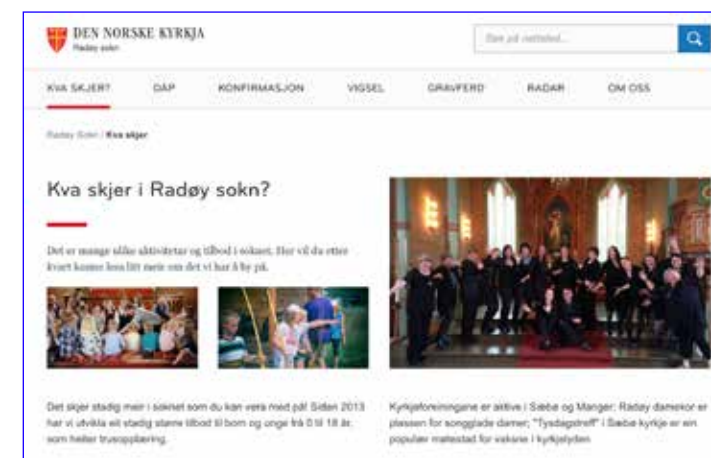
DEN NORSKE KYRKJA
Radøy sokn

Søk på nettstad...

KVA SKJER? DÅP KONFIRMASJON VIGSEL GRAVFERD RADAR OM OSS

Radøy Sokn / Kva skjer

Kva skjer i Radøy sokn?

Det er mange ulike aktivitetar og tilbod i soknet. Her vil du etter kvart kunne lesa litt meir om det vi har å by på.

Det skjer stadig meir i soknet som du kan vera med på! Sidan 2013 har vi utvikla eit stadig større tilbod til born og unge frå 0 til 18 år, som heiter trusopplæring.

Kyrkjeforeiningane er aktive i Sæbø og Manger; Radøy damekor er plassen for songglade damer; "Tysdagstreff" i Sæbø kyrkje er ein populær møtestad for vaksne i kyrkjelyden.